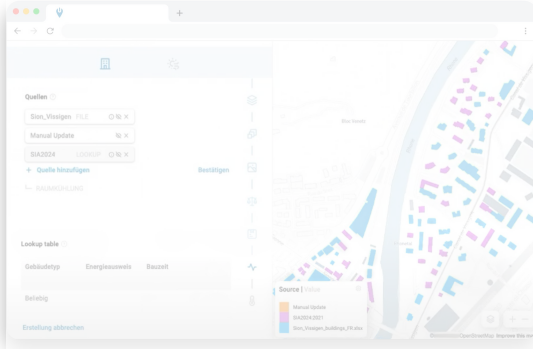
Quellen

Sion_Vissigen FILE %

Manual Update %

SIA2024 LOOKUP %

+ Quelle hinzufügen

Bestätigen

RAUMNUTZUNG

Lookup table

| Gebäudetyp | Energieausweis | Bauzeit |
|---|---|---|

Belabg

Erstellung abbrechen

Source | Value

Manual Update

SIA2024:2021

Sion_Vissigen_Buildings_FILE.shp

Rho leman

OpenStreetMap Improve this map